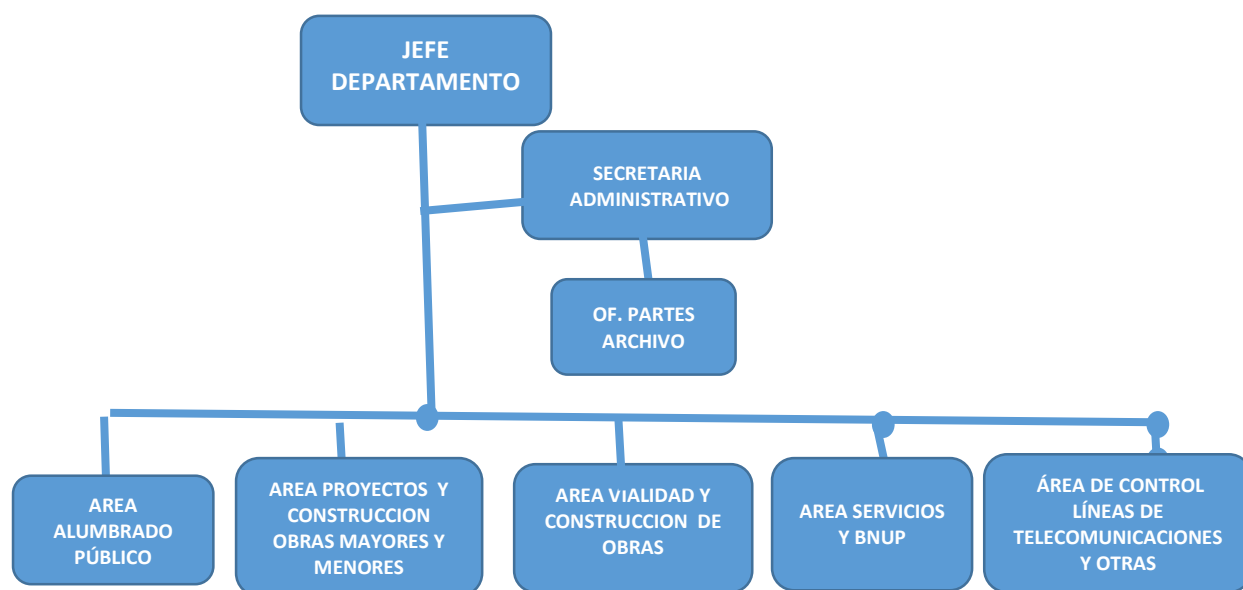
JEFE DEPARTAMENTO

SECRETARIA ADMINISTRATIVO

OF. PARTES ARCHIVO

AREA ALUMBRADO PÚBLICO

AREA PROYECTOS Y CONSTRUCCION OBRAS MAYORES Y MENORES

AREA VIALIDAD Y CONSTRUCCION DE OBRAS

AREA SERVICIOS Y BNUP

ÁREA DE CONTROL LÍNEAS DE TELECOMUNICACIONES Y OTRAS